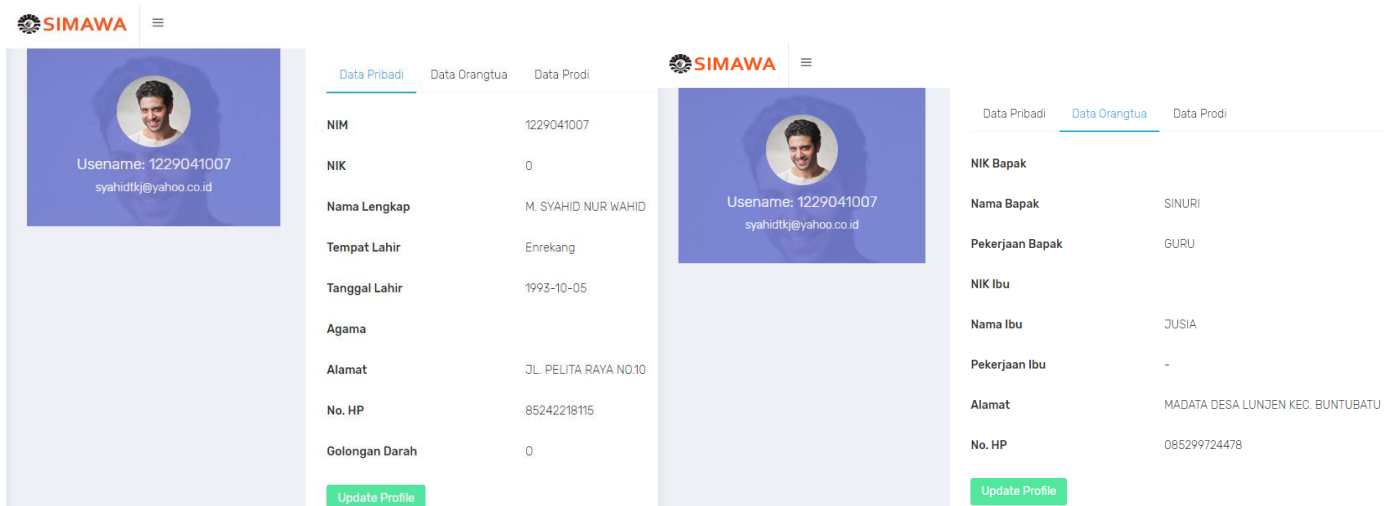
SIMAWA

Usename: 1229041007
syahidtkj@yahoo.co.id

Data Pribadi Data Orangtua Data Prodi

| | |
|---|---|
| NIM | 1229041007 |
| NIK | 0 |
| Nama Lengkap | M. SYAHID NUR WAHID |
| Tempat Lahir | Enrekang |
| Tanggal Lahir | 1993-10-05 |
| Agama | |
| Alamat | JL. PELITA RAYA NO.10 |
| No. HP | 85242218115 |
| Golongan Darah | 0 |

Update Profile

SIMAWA

Usename: 1229041007
syahidtkj@yahoo.co.id

Data Pribadi Data Orangtua Data Prodi

| | |
|---|---|
| NIK Bapak | |
| Nama Bapak | SINURI |
| Pekerjaan Bapak | GURU |
| NIK Ibu | |
| Nama Ibu | JUSIA |
| Pekerjaan Ibu | - |
| Alamat | MADATA DESA LUNJEN KEC. BUNTUBATU |
| No. HP | 085299724478 |

Update Profile